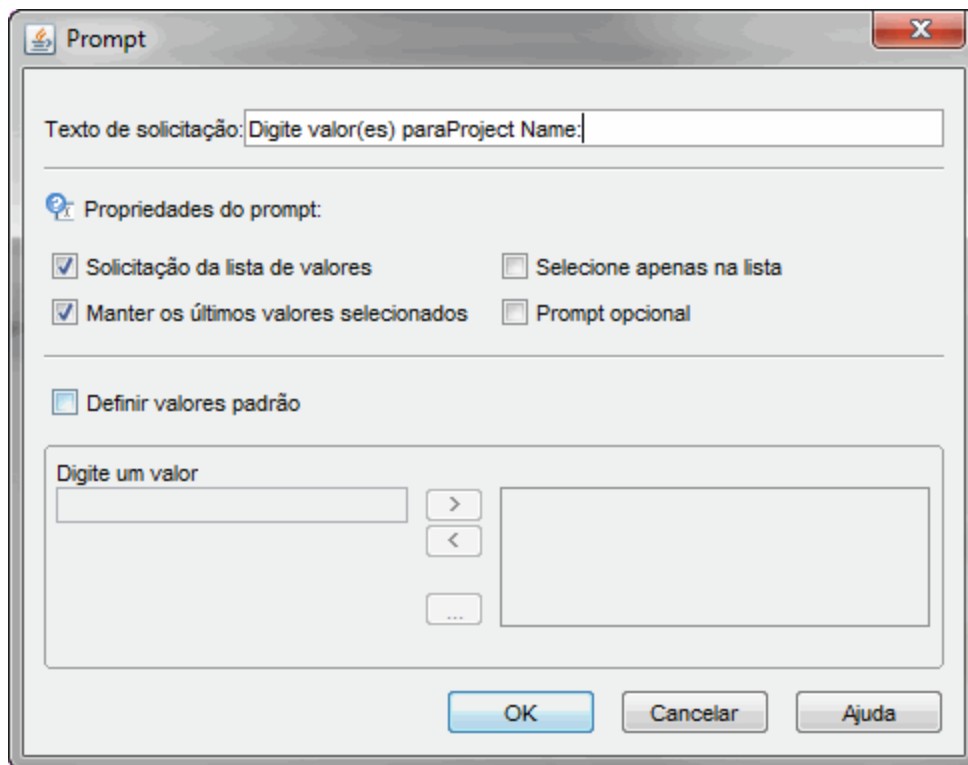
Prompt

Texto de solicitação: Digite valor(es) paraProject Name:

Propriedades do prompt:

Solicitação da lista de valores

Selecione apenas na lista

Manter os últimos valores selecionados

Prompt opcional

Definir valores padrão

Digite um valor

>

<

...

OK

Cancelar

Ajuda